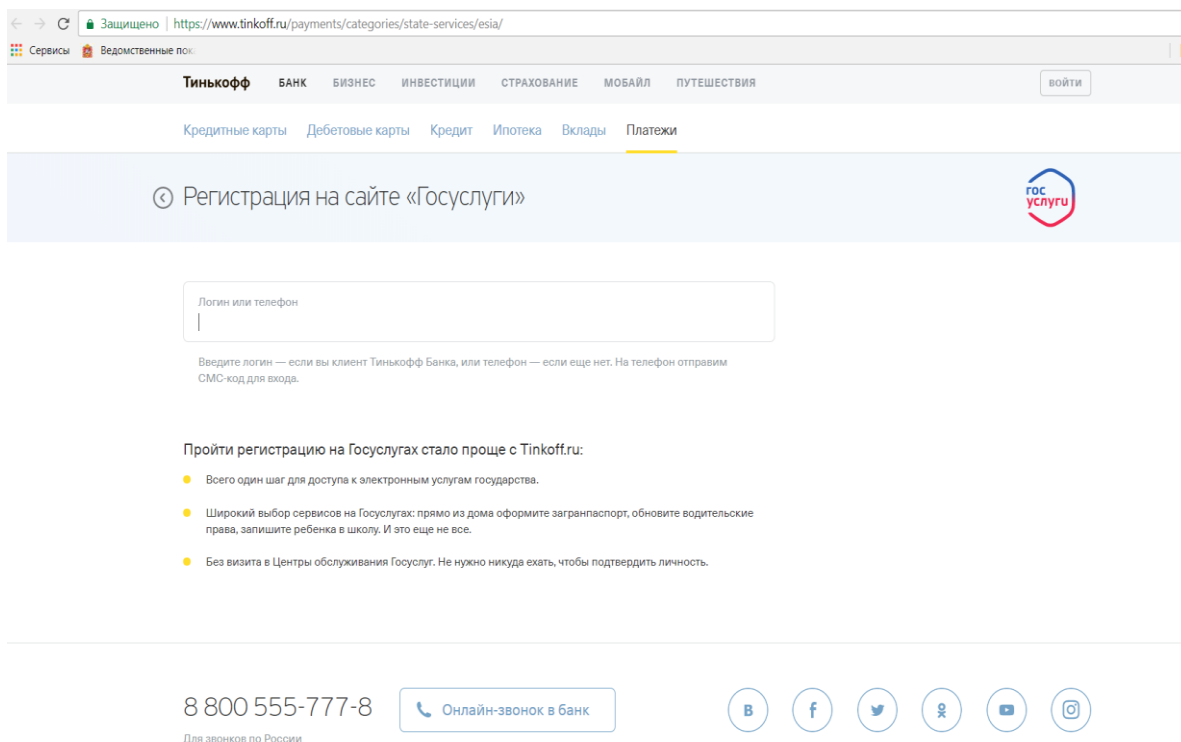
Защищено | https://www.tinkoff.ru/payments/categories/state-services/esia/

Сервисы Ведомственные пок

Тинькофф БАНК БИЗНЕС ИНВЕСТИЦИИ СТРАХОВАНИЕ МОБАЙЛ ПУТЕШЕСТВИЯ ВОЙТИ

Кредитные карты Дебетовые карты Кредит Ипотека Вклады Платежи

Регистрация на сайте «Госуслуги»

гос услуги

Логин или телефон

Введите логин — если вы клиент Тинькофф Банка, или телефон — если еще нет. На телефон отправим СМС-код для входа.

Пройти регистрацию на Госуслугах стало проще с Tinkoff.ru:

Всего один шаг для доступа к электронным услугам государства.

Широкий выбор сервисов на Госуслугах: прямо из дома оформите загранпаспорт, обновите водительские права, запишите ребенка в школу. И это еще не все.

Без визита в Центры обслуживания Госуслуг. Не нужно никуда ехать, чтобы подтвердить личность.

8 800 555-777-8

Онлайн-звонок в банк

Для звонков по России